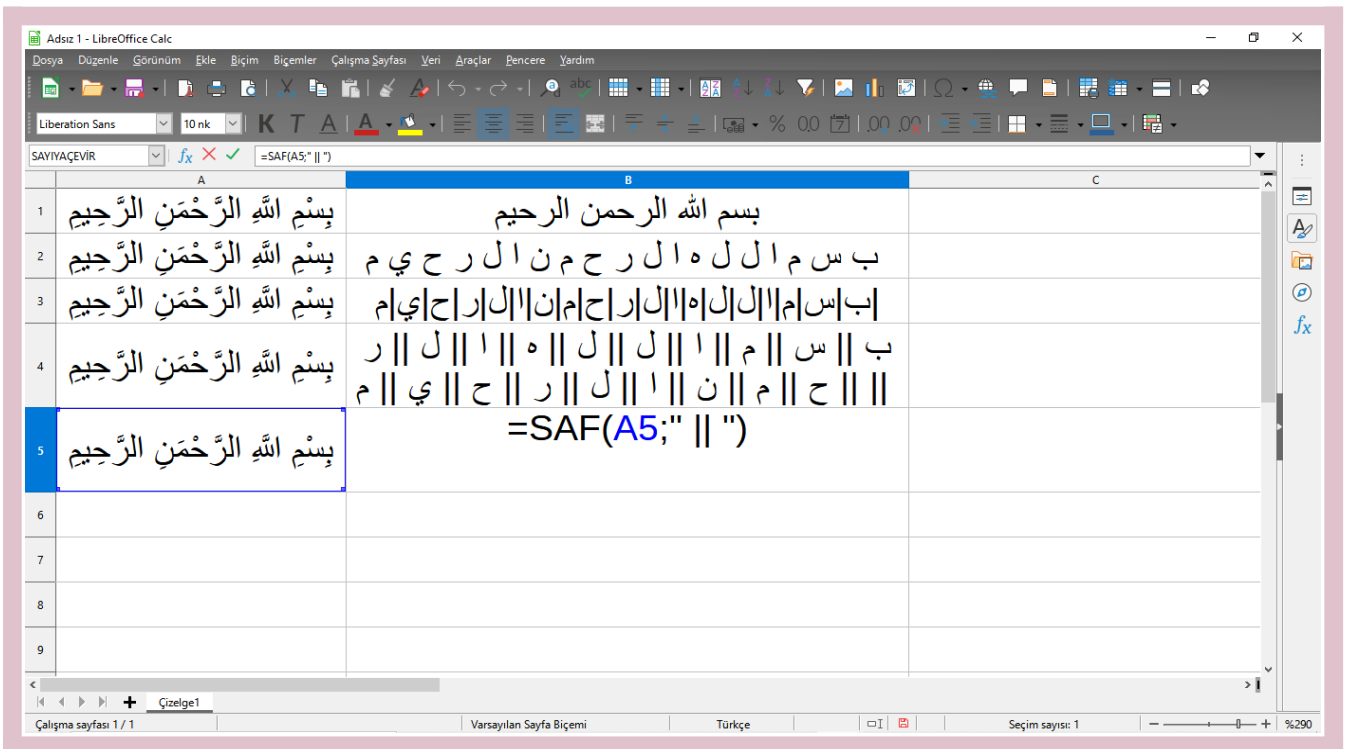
Adsız 1 - LibreOffice Calc

Dosya Düzenle Görünüm Ekle Biçim Biçemler Çalışma Sayfası Veri Araçlar Pencere Yardım

Liberation Sans 10 nk

SAYIYAÇEVİR $f_X$ =SAF(A5;" || ")

| | A | B | C |
|---|---|---|---|
| 1 | بِسْمِ اللهِ الرَّحْمَنِ الرَّحِيمِ | بسم الله الرحمن الرحيم | |
| 2 | بِسْمِ اللهِ الرَّحْمَنِ الرَّحِيمِ | ب س م ا ل ل ه ا ل ر ح م ن ا ل ر ح ي م | |
| 3 | بِسْمِ اللهِ الرَّحْمَنِ الرَّحِيمِ | \|ب\|س\|م\|ا\|ل\|ل\|ه\|ا\|ل\|ر\|ح\|م\|ن\|ا\|ل\|ر\|ح\|ي\|م | |
| 4 | بِسْمِ اللهِ الرَّحْمَنِ الرَّحِيمِ | ب \|\| س \|\| م \|\| ا \|\| ل \|\| ل \|\| ه \|\| ا \|\| ل \|\| ر \|\| ح \|\| م \|\| ن \|\| ا \|\| ل \|\| ر \|\| ح \|\| ي \|\| م | |
| 5 | بِسْمِ اللهِ الرَّحْمَنِ الرَّحِيمِ | =SAF(A5;" \|\| ") | |
| 6 | | | |
| 7 | | | |
| 8 | | | |
| 9 | | | |

Çizelge1

Çalışma sayfası 1 / 1 Varsayılan Sayfa Biçemi Türkçe Seçim sayısı: 1 %290